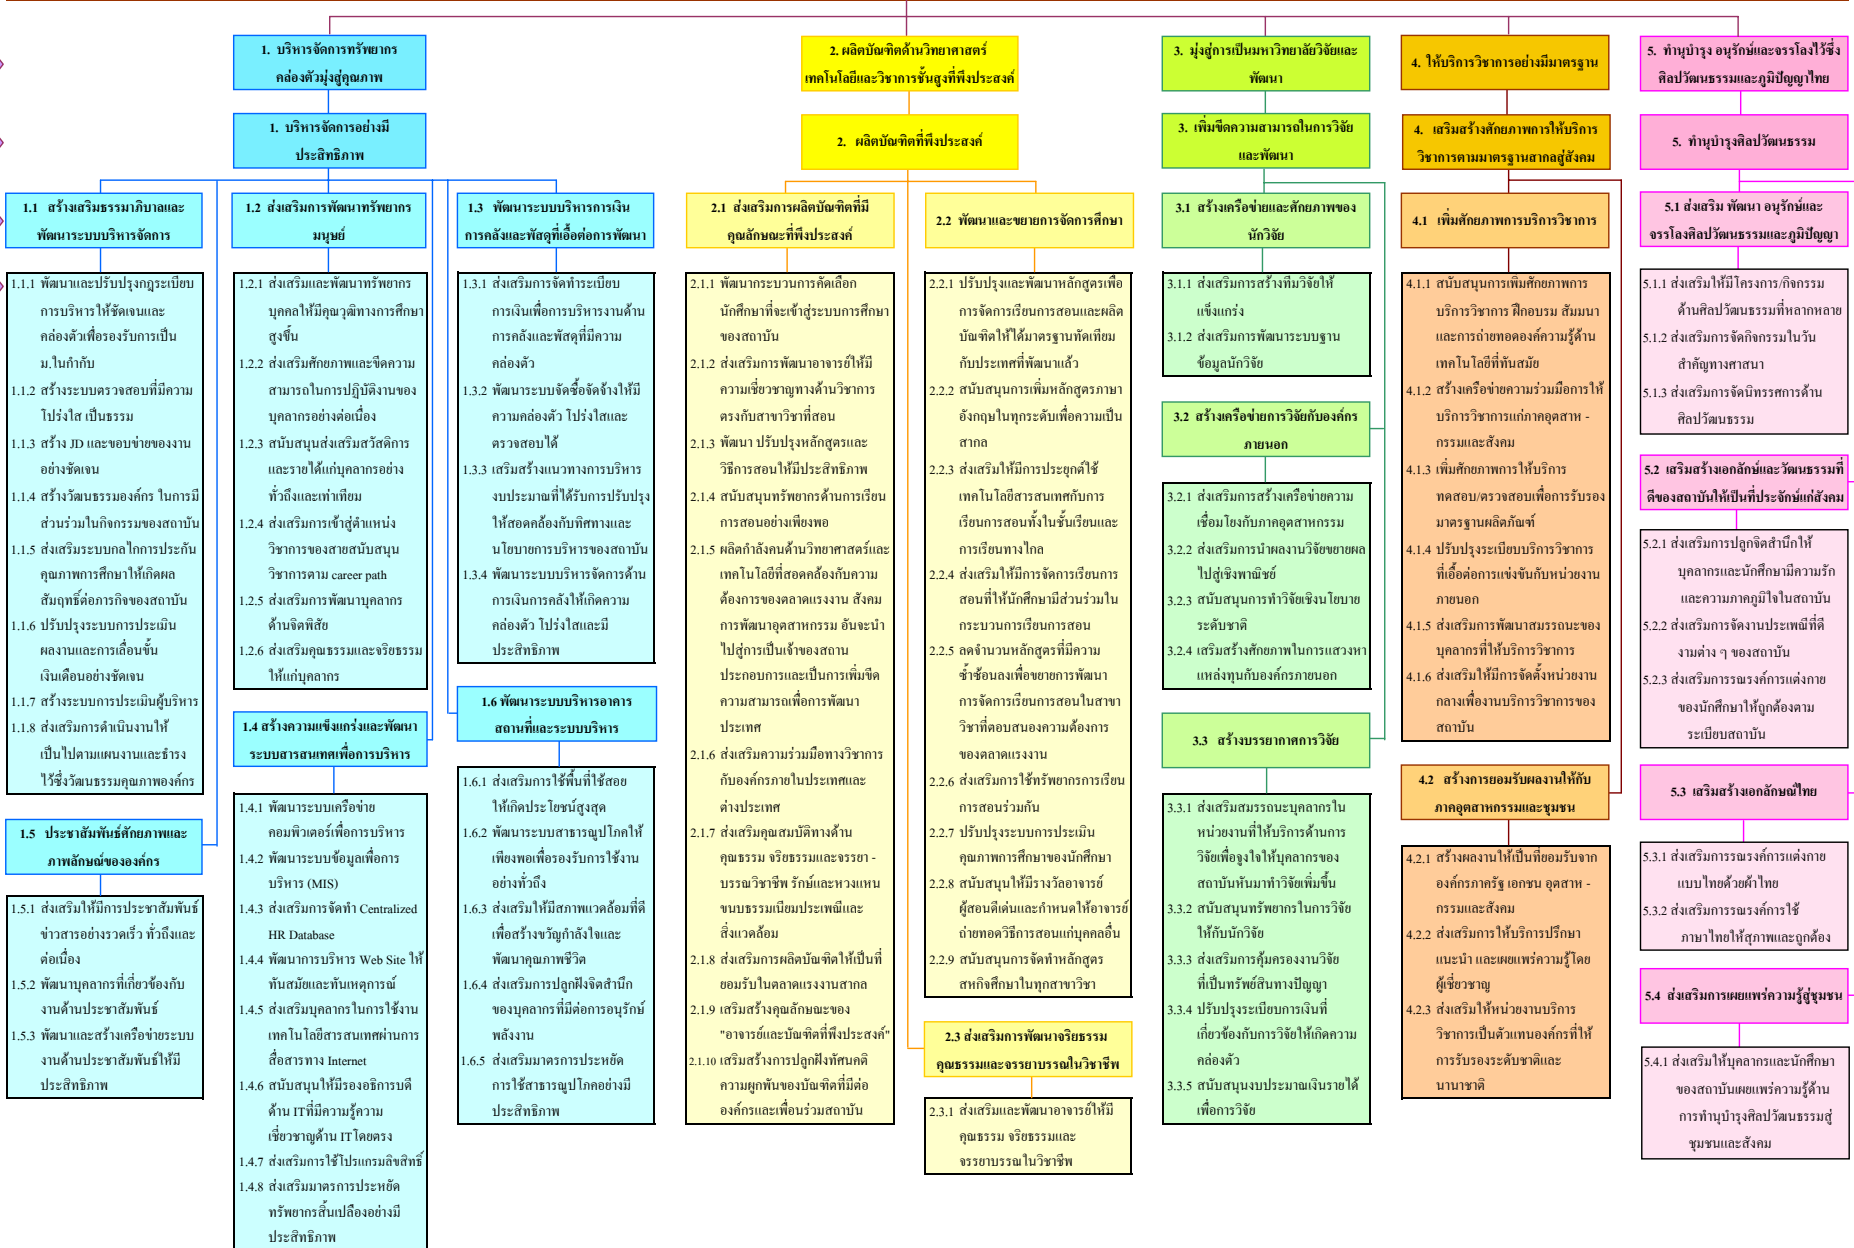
1. บริหารจัดการทรัพยากรคล่องตัวมุ่งสู่คุณภาพ

1. บริหารจัดการอย่างมีประสิทธิภาพ

1.1 สร้างเสริมธรรมาภิบาลและพัฒนาระบบบริหารจัดการ

1.1.1 พัฒนาและปรับปรุงกฎระเบียบการบริหารให้ชัดเจนและคล่องตัวเพื่อรองรับการเป็น ม.ในกำกับ
1.1.2 สร้างระบบตรวจสอบที่มีความโปร่งใส เป็นธรรม
1.1.3 สร้าง JD และขอบข่ายของงานอย่างชัดเจน
1.1.4 สร้างวัฒนธรรมองค์กร ในการมีส่วนร่วมในกิจกรรมของสถาบัน
1.1.5 ส่งเสริมระบบกลไกการประกันคุณภาพการศึกษาให้เกิดผลสัมฤทธิ์ต่อภารกิจของสถาบัน
1.1.6 ปรับปรุงระบบการประเมินผลงานและการเลื่อนขั้นเงินเดือนอย่างชัดเจน
1.1.7 สร้างระบบการประเมินผู้บริหาร
1.1.8 ส่งเสริมการดำเนินงานให้เป็นไปตามแผนงานและธำรงไว้ซึ่งวัฒนธรรมคุณภาพองค์กร

1.5 ประชาสัมพันธ์ศักยภาพและภาพลักษณ์ขององค์กร

1.5.1 ส่งเสริมให้มีการประชาสัมพันธ์ข่าวสารอย่างรวดเร็ว ทั่วถึงและต่อเนื่อง
1.5.2 พัฒนาบุคลากรที่เกี่ยวข้องกับงานด้านประชาสัมพันธ์
1.5.3 พัฒนาและสร้างเครือข่ายระบบงานด้านประชาสัมพันธ์ให้มีประสิทธิภาพ

1.2 ส่งเสริมการพัฒนาทรัพยากรมนุษย์

1.2.1 ส่งเสริมและพัฒนาทรัพยากรบุคคลให้มีคุณวุฒิทางการศึกษาสูงขึ้น
1.2.2 ส่งเสริมศักยภาพและขีดความสามารถในการปฏิบัติงานของบุคลากรอย่างต่อเนื่อง
1.2.3 สนับสนุนส่งเสริมสวัสดิการและรายได้แก่บุคลากรอย่างทั่วถึงและเท่าเทียม
1.2.4 ส่งเสริมการเข้าสู่ตำแหน่งวิชาการของสายสนับสนุนวิชาการตาม career path
1.2.5 ส่งเสริมการพัฒนาบุคลากรด้านจิตพิสัย
1.2.6 ส่งเสริมคุณธรรมและจริยธรรมให้แก่บุคลากร

1.4 สร้างความแข็งแกร่งและพัฒนาระบบสารสนเทศเพื่อการบริหาร

1.4.1 พัฒนาระบบเครือข่ายคอมพิวเตอร์เพื่อการบริหาร
1.4.2 พัฒนาระบบข้อมูลเพื่อการบริหาร (MIS)
1.4.3 ส่งเสริมการจัดทำ Centralized HR Database
1.4.4 พัฒนาการบริหาร Web Site ให้ทันสมัยและทันเหตุการณ์
1.4.5 ส่งเสริมบุคลากรในการใช้งานเทคโนโลยีสารสนเทศผ่านการสื่อสารทาง Internet
1.4.6 สนับสนุนให้มีองค์กรบดีด้าน ITที่มีความรู้ความเชี่ยวชาญด้าน ITโดยตรง
1.4.7 ส่งเสริมการใช้โปรแกรมลิขสิทธิ์
1.4.8 ส่งเสริมมาตรการประหยัดทรัพยากรสิ้นเปลืองอย่างมีประสิทธิภาพ

1.3 พัฒนาระบบบริหารการเงินการคลังและพัสดุที่เอื้อต่อการพัฒนา

1.3.1 ส่งเสริมการจัดทำระเบียบการเงินเพื่อการบริหารงานด้านการคลังและพัสดุที่มีความคล่องตัว
1.3.2 พัฒนาระบบจัดซื้อจัดจ้างให้มีความคล่องตัว โปร่งใสและตรวจสอบได้
1.3.3 เสริมสร้างแนวทางการบริหารงบประมาณที่ได้รับการปรับปรุงให้สอดคล้องกับทิศทางและนโยบายการบริหารของสถาบัน
1.3.4 พัฒนาระบบบริหารจัดการด้านการเงินการคลังให้เกิดความคล่องตัว โปร่งใสและมีประสิทธิภาพ

1.6 พัฒนาระบบบริหารอาคารสถานที่และระบบบริหาร

1.6.1 ส่งเสริมการใช้พื้นที่ใช้สอยให้เกิดประโยชน์สูงสุด
1.6.2 พัฒนาระบบสาธารณูปโภคให้เพียงพอเพื่อรองรับการใช้งานอย่างทั่วถึง
1.6.3 ส่งเสริมให้มีสภาพแวดล้อมที่ดีเพื่อสร้างขวัญกำลังใจและพัฒนาคุณภาพชีวิต
1.6.4 ส่งเสริมการปลูกฝังจิตสำนึกของบุคลากรที่มีต่อการอนุรักษ์พลังงาน
1.6.5 ส่งเสริมมาตรการประหยัดการใช้สาธารณูปโภคอย่างมีประสิทธิภาพ

2. ผลิตบัณฑิตด้านวิทยาศาสตร์ เทคโนโลยีและวิชาการชั้นสูงที่พึงประสงค์

2. ผลิตบัณฑิตที่พึงประสงค์

2.1 ส่งเสริมการผลิตบัณฑิตที่มีคุณลักษณะที่พึงประสงค์

2.1.1 พัฒนากระบวนการคัดเลือกนักศึกษาที่จะเข้าสู่ระบบการศึกษาของสถาบัน
2.1.2 ส่งเสริมการพัฒนาอาจารย์ให้มีความเชี่ยวชาญทางด้านวิชาการตรงกับสาขาวิชาที่สอน
2.1.3 พัฒนา ปรับปรุงหลักสูตรและวิธีการสอนให้มีประสิทธิภาพ
2.1.4 สนับสนุนทรัพยากรด้านการเรียนการสอนอย่างเพียงพอ
2.1.5 ผลิตกำลังคนด้านวิทยาศาสตร์และเทคโนโลยีที่สอดคล้องกับความต้องการของตลาดแรงงาน สังคม การพัฒนาอุตสาหกรรม อันจะนำไปสู่การเป็นเจ้าของสถานประกอบการและเป็นการเพิ่มขีดความสามารถเพื่อการพัฒนาประเทศ
2.1.6 ส่งเสริมความร่วมมือทางวิชาการกับองค์กรภายในประเทศและต่างประเทศ
2.1.7 ส่งเสริมคุณสมบัติทางด้านคุณธรรม จริยธรรมและจรรยาบรรณวิชาชีพ รักษ์และหวงแหนขนบธรรมเนียมประเพณีและสิ่งแวดล้อม
2.1.8 ส่งเสริมการผลิตบัณฑิตให้เป็นที่ยอมรับในตลาดแรงงานสากล
2.1.9 เสริมสร้างคุณลักษณะของ "อาจารย์และบัณฑิตที่พึงประสงค์"
2.1.10 เสริมสร้างการปลูกฝังทัศนคติความผูกพันของบัณฑิตที่มีต่อองค์กรและเพื่อนร่วมสถาบัน

2.2 พัฒนาและขยายการจัดการศึกษา

2.2.1 ปรับปรุงและพัฒนาหลักสูตรเพื่อการจัดการเรียนการสอนและผลิตบัณฑิตให้ได้มาตรฐานทัดเทียมกับประเทศที่พัฒนาแล้ว
2.2.2 สนับสนุนการเพิ่มหลักสูตรภาษาอังกฤษในทุกระดับเพื่อความเป็นสากล
2.2.3 ส่งเสริมให้มีการประยุกต์ใช้เทคโนโลยีสารสนเทศกับการเรียนการสอนทั้งในชั้นเรียนและการเรียนทางไกล
2.2.4 ส่งเสริมให้มีการจัดการเรียนการสอนที่ให้นักศึกษามีส่วนร่วมในกระบวนการเรียนการสอน
2.2.5 ลดจำนวนหลักสูตรที่มีความซ้ำซ้อนลงเพื่อขยายการพัฒนาการจัดการเรียนการสอนในสาขาวิชาที่ตอบสนองความต้องการของตลาดแรงงาน
2.2.6 ส่งเสริมการใช้ทรัพยากรการเรียนการสอนร่วมกัน
2.2.7 ปรับปรุงระบบการประเมินคุณภาพการศึกษาของนักศึกษา
2.2.8 สนับสนุนให้มีรางวัลอาจารย์ผู้สอนดีเด่นและกำหนดให้อาจารย์ถ่ายทอดวิธีการสอนแก่บุคคลอื่น
2.2.9 สนับสนุนการจัดทำหลักสูตรสหกิจศึกษาในทุกสาขาวิชา

2.3 ส่งเสริมการพัฒนาจริยธรรม คุณธรรมและจรรยาบรรณในวิชาชีพ

2.3.1 ส่งเสริมและพัฒนาอาจารย์ให้มีคุณธรรม จริยธรรมและจรรยาบรรณในวิชาชีพ

3. มุ่งสู่การเป็นมหาวิทยาลัยวิจัยและพัฒนา

3. เพิ่มขีดความสามารถในการวิจัยและพัฒนา

3.1 สร้างเครือข่ายและศักยภาพของนักวิจัย

3.1.1 ส่งเสริมการสร้างทีมวิจัยให้แข็งแกร่ง
3.1.2 ส่งเสริมการพัฒนาระบบฐานข้อมูลนักวิจัย

3.2 สร้างเครือข่ายการวิจัยกับองค์กรภายนอก

3.2.1 ส่งเสริมการสร้างเครือข่ายความเชื่อมโยงกับภาคอุตสาหกรรม
3.2.2 ส่งเสริมการนำผลงานวิจัยขยายผลไปสู่เชิงพาณิชย์
3.2.3 สนับสนุนการทำวิจัยเชิงนโยบายระดับชาติ
3.2.4 เสริมสร้างศักยภาพในการแสวงหาแหล่งทุนกับองค์กรภายนอก

3.3 สร้างบรรยากาศการวิจัย

3.3.1 ส่งเสริมสมรรถนะบุคลากรในหน่วยงานที่ให้บริการด้านการวิจัยเพื่อจูงใจให้บุคลากรของสถาบันหันมาทำวิจัยเพิ่มขึ้น
3.3.2 สนับสนุนทรัพยากรในการวิจัยให้กับนักวิจัย
3.3.3 ส่งเสริมการคุ้มครองงานวิจัยที่เป็นทรัพย์สินทางปัญญา
3.3.4 ปรับปรุงระเบียบการเงินที่เกี่ยวข้องกับการวิจัยให้เกิดความคล่องตัว
3.3.5 สนับสนุนงบประมาณเงินรายได้เพื่อการวิจัย

4. ให้บริการวิชาการอย่างมีมาตรฐาน

4. เสริมสร้างศักยภาพการให้บริการวิชาการตามมาตรฐานสากลสู่สังคม

4.1 เพิ่มศักยภาพการบริการวิชาการ

4.1.1 สนับสนุนการเพิ่มศักยภาพการบริการวิชาการ ฝึกอบรม สัมมนาและการถ่ายทอดองค์ความรู้ด้านเทคโนโลยีที่ทันสมัย
4.1.2 สร้างเครือข่ายความร่วมมือการให้บริการวิชาการแก่ภาคอุตสาหกรรมและสังคม
4.1.3 เพิ่มศักยภาพการให้บริการทดสอบ/ตรวจสอบเพื่อการรับรองมาตรฐานผลิตภัณฑ์
4.1.4 ปรับปรุงระเบียบบริการวิชาการที่เอื้อต่อการแข่งขันกับหน่วยงานภายนอก
4.1.5 ส่งเสริมการพัฒนาสมรรถนะของบุคลากรที่ให้บริการวิชาการ
4.1.6 ส่งเสริมให้มีการจัดตั้งหน่วยงานกลางเพื่องานบริการวิชาการของสถาบัน

4.2 สร้างการยอมรับผลงานให้กับภาคอุตสาหกรรมและชุมชน

4.2.1 สร้างผลงานให้เป็นที่ยอมรับจากองค์กรภาครัฐ เอกชน อุตสาหกรรมและสังคม
4.2.2 ส่งเสริมการให้บริการปรึกษาแนะนำ และเผยแพร่ความรู้โดยผู้เชี่ยวชาญ
4.2.3 ส่งเสริมให้หน่วยงานบริการวิชาการเป็นตัวแทนองค์กรที่ให้การรับรองระดับชาติและนานาชาติ

5. ทำนุบำรุง อนุรักษ์และธรรงไว้ซึ่งศิลปวัฒนธรรมและภูมิปัญญาไทย

5. ทำนุบำรุงศิลปวัฒนธรรม

5.1 ส่งเสริม พัฒนา อนุรักษ์และธรรงไว้ศิลปวัฒนธรรมและภูมิปัญญา

5.1.1 ส่งเสริมให้มีโครงการ/กิจกรรมด้านศิลปวัฒนธรรมที่หลากหลาย
5.1.2 ส่งเสริมการจัดกิจกรรมในวันสำคัญทางศาสนา
5.1.3 ส่งเสริมการจัดนิทรรศการด้านศิลปวัฒนธรรม

5.2 เสริมสร้างเอกลักษณ์และวัฒนธรรมที่ดีของสถาบันให้เป็นที่ประจักษ์แก่สังคม

5.2.1 ส่งเสริมการปลูกจิตสำนึกให้บุคลากรและนักศึกษามีความรักและความภาคภูมิใจในสถาบัน
5.2.2 ส่งเสริมการจัดงานประเพณีที่ดีงามต่าง ๆ ของสถาบัน
5.2.3 ส่งเสริมการรณรงค์การแต่งกายของนักศึกษาให้ถูกต้องตามระเบียบสถาบัน

5.3 เสริมสร้างเอกลักษณ์ไทย

5.3.1 ส่งเสริมการรณรงค์การแต่งกายแบบไทยด้วยผ้าไทย
5.3.2 ส่งเสริมการรณรงค์การใช้ภาษาไทยให้สุภาพและถูกต้อง

5.4 ส่งเสริมการเผยแพร่ความรู้สู่ชุมชน

5.4.1 ส่งเสริมให้บุคลากรและนักศึกษาของสถาบันเผยแพร่ความรู้ด้านการทำนุบำรุงศิลปวัฒนธรรมสู่ชุมชนและสังคม